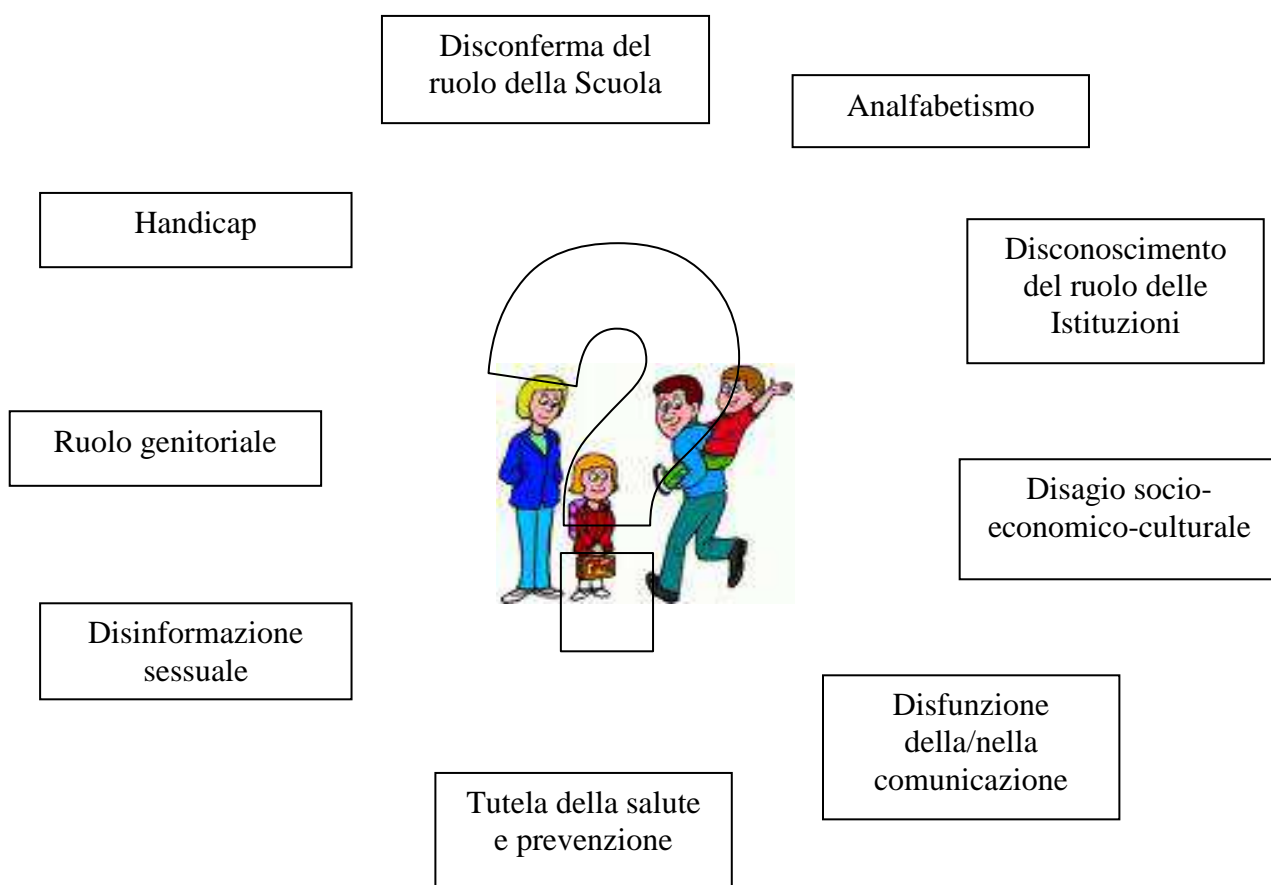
Disconferma del ruolo della Scuola

Analfabetismo

Handicap

Disconoscimento del ruolo delle Istituzioni

Ruolo genitoriale

Disagio socio-economico-culturale

Disinformazione sessuale

Disfunzione della/nella comunicazione

Tutela della salute e prevenzione